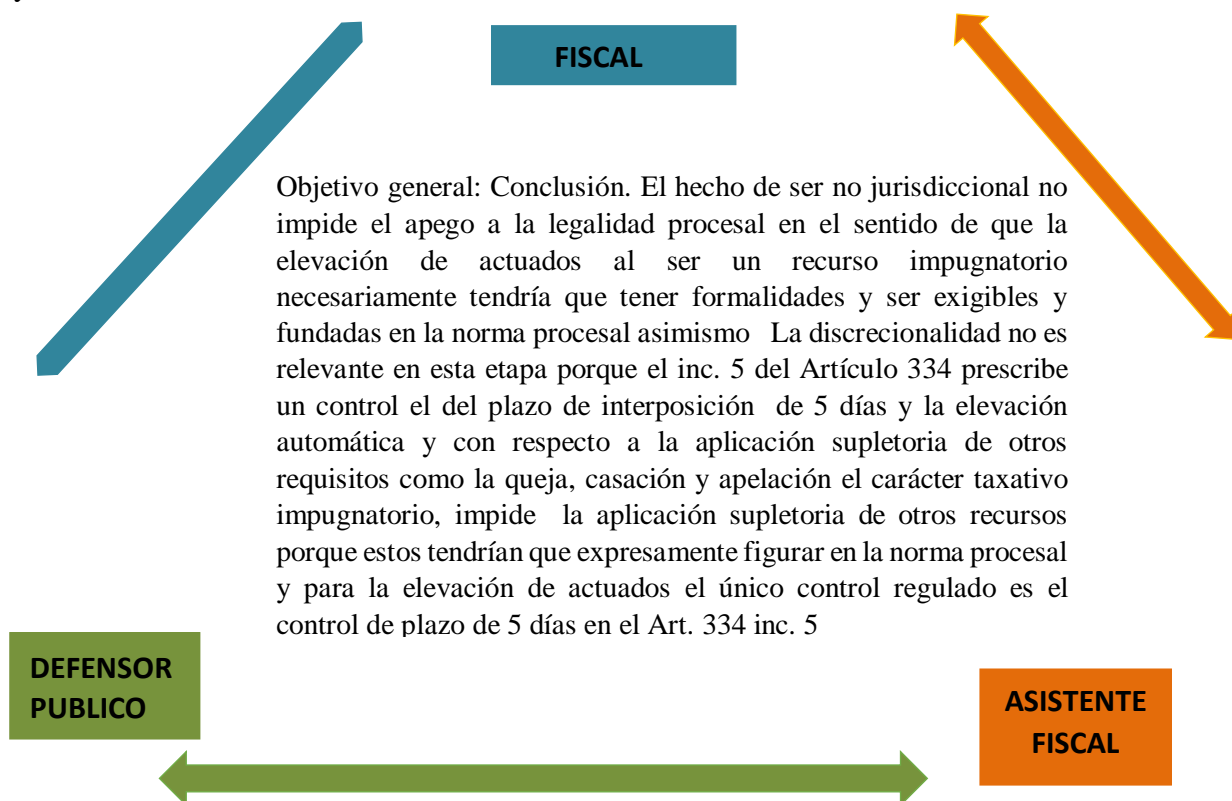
FISCAL

Objetivo general: Conclusión. El hecho de ser no jurisdiccional no impide el apego a la legalidad procesal en el sentido de que la elevación de actuados al ser un recurso impugnatorio necesariamente tendría que tener formalidades y ser exigibles y fundadas en la norma procesal asimismo La discrecionalidad no es relevante en esta etapa porque el inc. 5 del Artículo 334 prescribe un control el del plazo de interposición de 5 días y la elevación automática y con respecto a la aplicación supletoria de otros requisitos como la queja, casación y apelación el carácter taxativo impugnatorio, impide la aplicación supletoria de otros recursos porque estos tendrían que expresamente figurar en la norma procesal y para la elevación de actuados el único control regulado es el control de plazo de 5 días en el Art. 334 inc. 5

DEFENSOR PUBLICO

ASISTENTE FISCAL